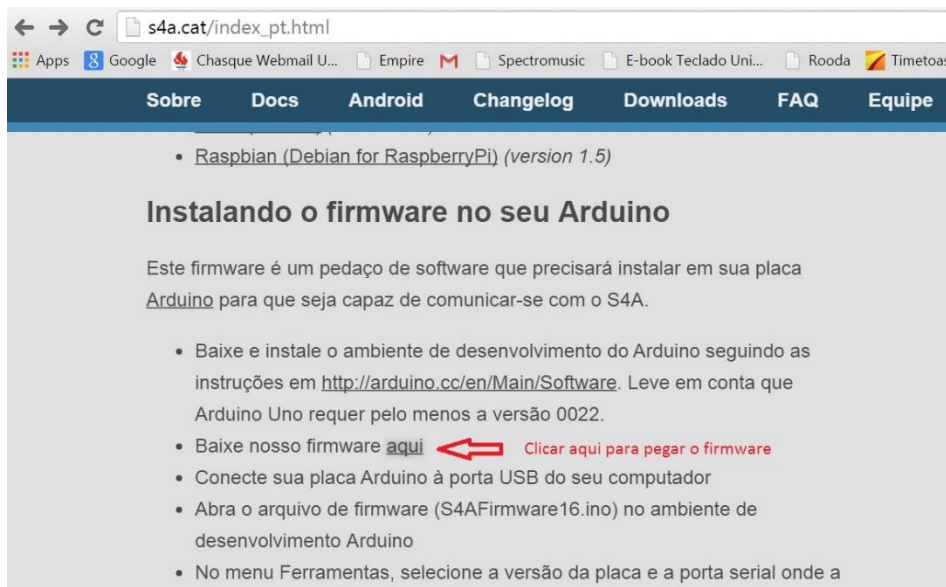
s4a.cat/index_pt.html

Apps Google Chasque Webmail U... Empire Spectromusic E-book Teclado Uni... Rooda Timetoa

Sobre Docs Android Changelog Downloads FAQ Equipe

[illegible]

- Raspbian (Debian for RaspberryPi) *(version 1.5)*

## Instalando o firmware no seu Arduino

Este firmware é um pedaço de software que precisará instalar em sua placa Arduino para que seja capaz de comunicar-se com o S4A.

- Baixe e instale o ambiente de desenvolvimento do Arduino seguindo as instruções em http://arduino.cc/en/Main/Software. Leve em conta que Arduino Uno requer pelo menos a versão 0022.
- Baixe nosso firmware aqui Clicar aqui para pegar o firmware
- Conecte sua placa Arduino à porta USB do seu computador
- Abra o arquivo de firmware (S4AFirmware16.ino) no ambiente de desenvolvimento Arduino
- No menu Ferramentas, selecione a versão da placa e a porta serial onde a